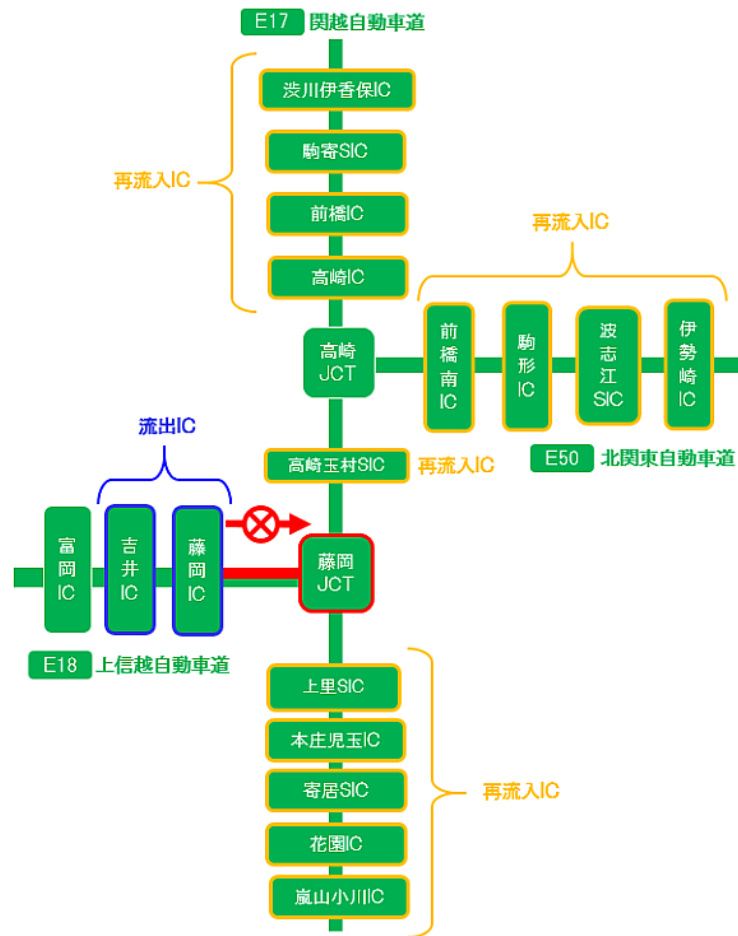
E17 関越自動車道

再流入IC

渋川伊香保IC

駒寄SIC

前橋IC

高崎IC

再流入IC

高崎JCT

前橋南IC

駒形IC

波志江SIC

伊勢崎IC

E50 北関東自動車道

流出IC

高崎玉村SIC

再流入IC

富岡IC

吉井IC

藤岡IC

藤岡JCT

E18 上信越自動車道

上里SIC

本庄児玉IC

寄居SIC

花園IC

嵐山小川IC

再流入IC